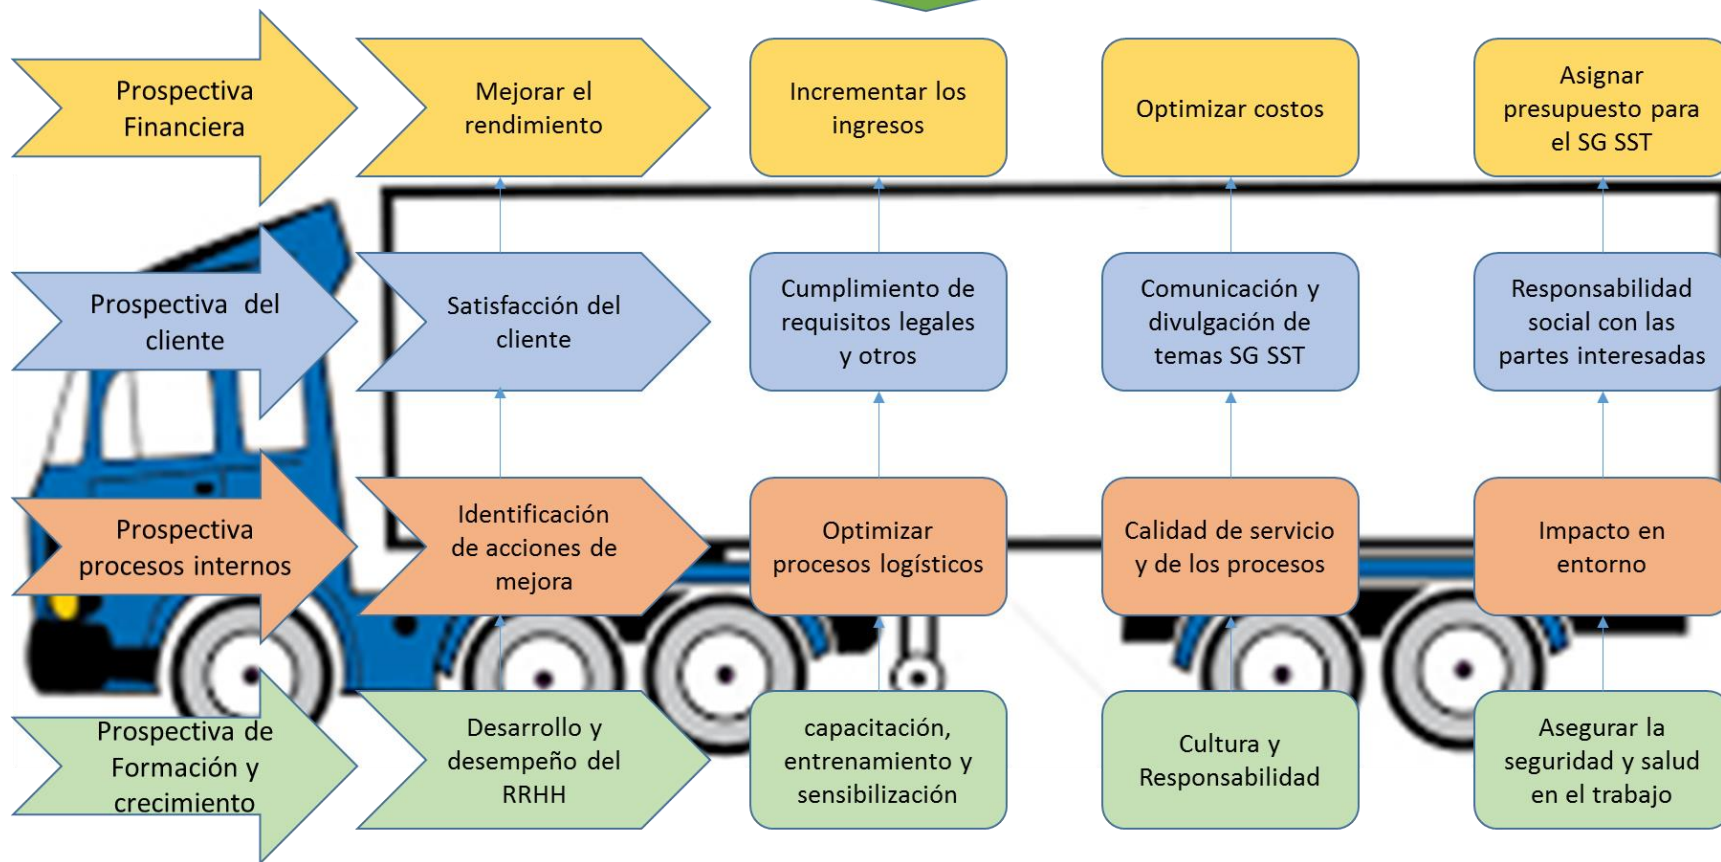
Prospectiva Financiera

Mejorar el rendimiento

Incrementar los ingresos

Optimizar costos

Asignar presupuesto para el SG SST

Prospectiva del cliente

Satisfacción del cliente

Cumplimiento de requisitos legales y otros

Comunicación y divulgación de temas SG SST

Responsabilidad social con las partes interesadas

Prospectiva procesos internos

Identificación de acciones de mejora

Optimizar procesos logísticos

Calidad de servicio y de los procesos

Impacto en entorno

Prospectiva de Formación y crecimiento

Desarrollo y desempeño del RRHH

capacitación, entrenamiento y sensibilización

Cultura y Responsabilidad

Asegurar la seguridad y salud en el trabajo